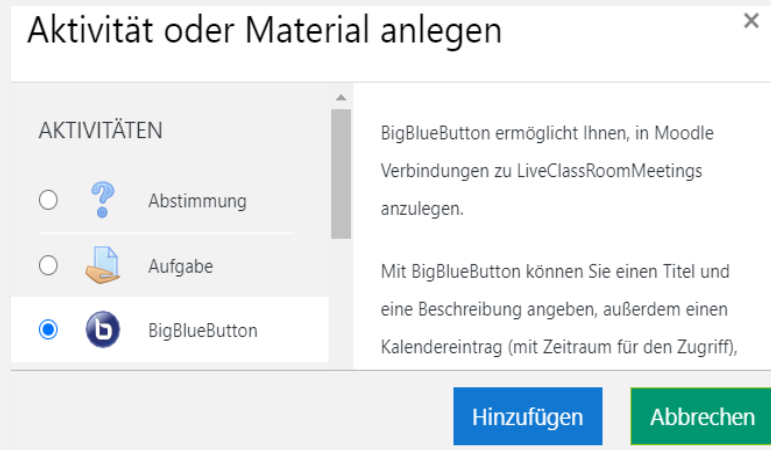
Aktivität oder Material anlegen

×

AKTIVITÄTEN

Abstimmung

Aufgabe

BigBlueButton

BigBlueButton ermöglicht Ihnen, in Moodle Verbindungen zu LiveClassRoomMeetings anzulegen.

Mit BigBlueButton können Sie einen Titel und eine Beschreibung angeben, außerdem einen Kalendereintrag (mit Zeitraum für den Zugriff),

Hinzufügen

Abbrechen